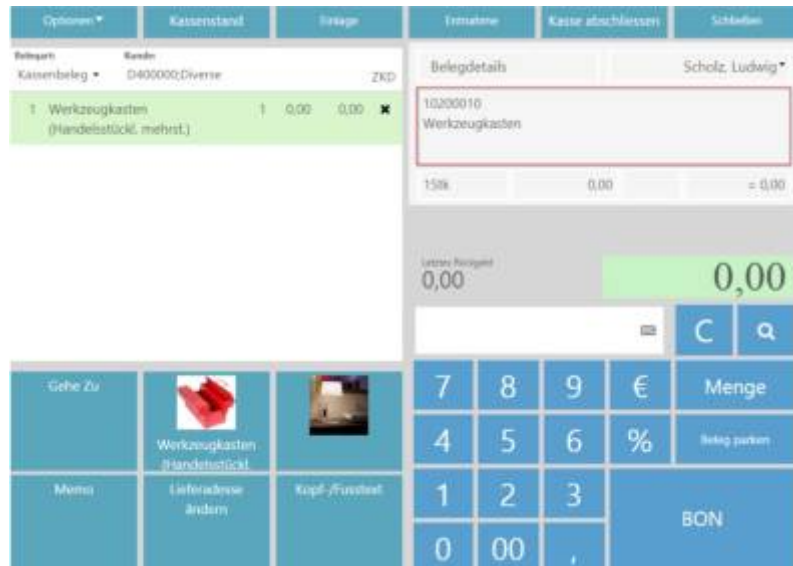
Optionen ▾ | Kassenstand | Einlage | Entnahme | Kasse abschliessen | Schließen

Belegart
Kassenbeleg ▾

Kunde
D400000;Diverse

ZKD

1 Werkzeugkasten (Handelsstückl. mehrst.) 1 0,00 0,00 ✖

Belegdetails

Scholz, Ludwig ▾

10200010
Werkzeugkasten

1Stk 0,00 = 0,00

Letztes Rückgeld
0,00

0,00

C

Gehe Zu

Werkzeugkasten (Handelsstückl.

Memo

Lieferadresse ändern

Kopf-/Fusstext

7 8 9 €
Menge
4 5 6 %
Beleg parken
1 2 3
BON
0 00 ,